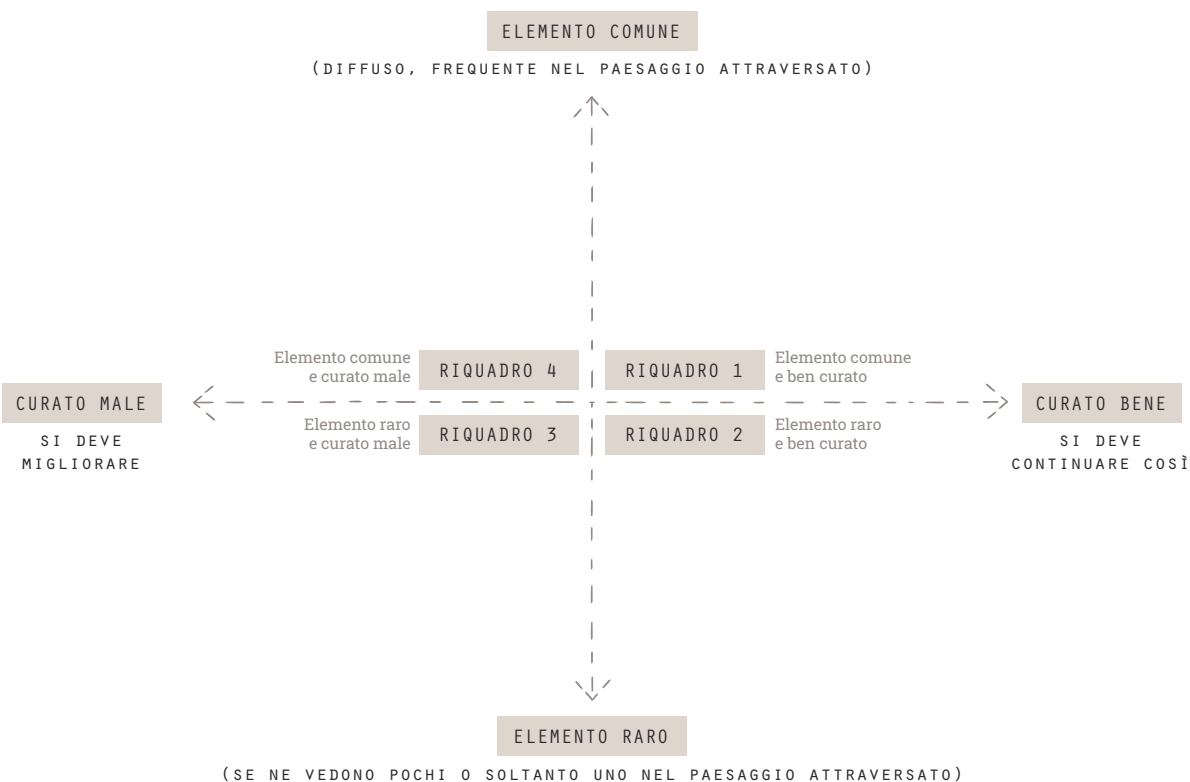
ELEMENTO COMUNE

(DIFFUSO, FREQUENTE NEL PAESAGGIO ATTRAVERSATO)

Elemento comune e curato male

RIQUADRO 4

RIQUADRO 1

Elemento comune e ben curato

CURATO MALE

SI DEVE MIGLIORARE

CURATO BENE

SI DEVE CONTINUARE COSÌ

Elemento raro e curato male

RIQUADRO 3

RIQUADRO 2

Elemento raro e ben curato

ELEMENTO RARO

(SE NE VEDONO POCHI O SOLTANTO UNO NEL PAESAGGIO ATTRAVERSATO)